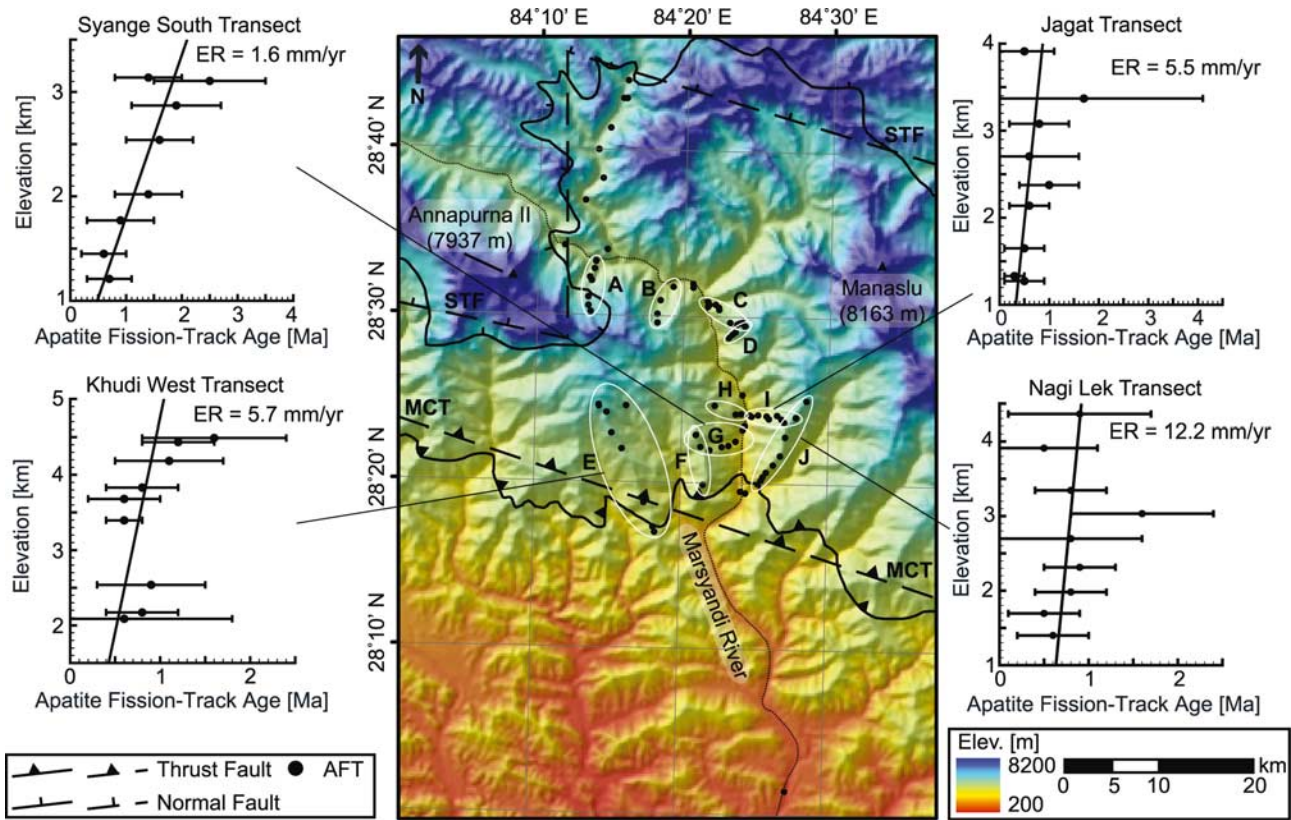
Syange South Transect
ER = 1.6 mm/yr
Elevation [km]
3
2
1
0 1 2 3 4
Apatite Fission-Track Age [Ma]

84°10' E 84°20' E 84°30' E
N
28°40' N
28°30' N
28°20' N
28°10' N
STF
Annapurna II (7937 m)
STF
A B C D
Manaslu (8163 m)
H I
MCT
G
E F J
MCT
Marsyandi River

Jagat Transect
ER = 5.5 mm/yr
Elevation [km]
4
3
2
1
0 1 2 3 4
Apatite Fission-Track Age [Ma]

Khudi West Transect
ER = 5.7 mm/yr
Elevation [km]
5
4
3
2
0 1 2
Apatite Fission-Track Age [Ma]

Nagi Lek Transect
ER = 12.2 mm/yr
Elevation [km]
4
3
2
1
0 1 2
Apatite Fission-Track Age [Ma]

Thrust Fault
AFT
Normal Fault

Elev. [m]
8200
200
km
0 5 10 20